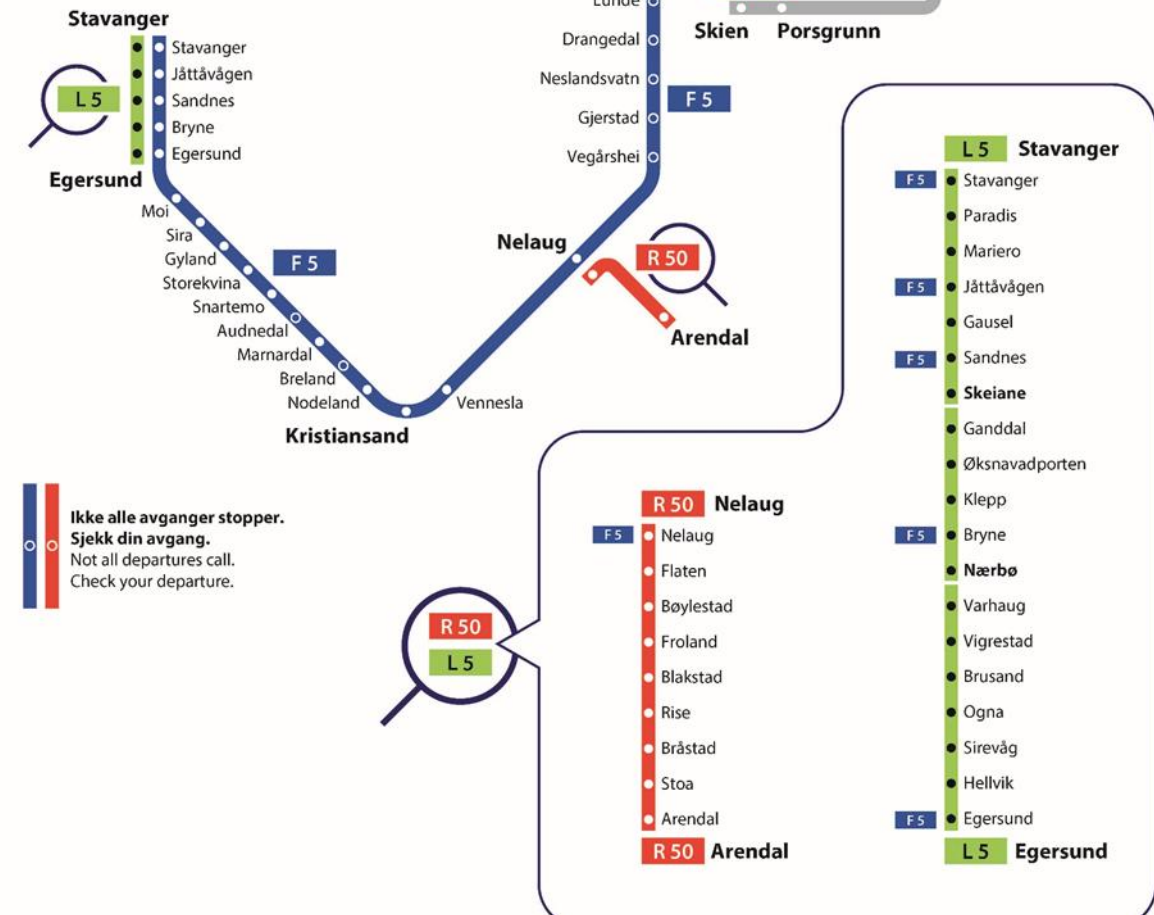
Lunde
Skien
Porsgrunn
Stavanger
Stavanger
Jåttåvågen
Sandnes
Bryne
Egersund
L 5
Egersund
Drangedal
Neslandsvatn
Gjerstad
Vegårshei
F 5
Moi
Sira
Gyland
Storekvina
Snartemo
Audnedal
Marnardal
Breland
Nodeland
F 5
Nelaug
R 50
Arendal
Vennesla
Kristiansand

**Ikke alle avganger stopper.**
**Sjekk din avgang.**
Not all departures call.
Check your departure.

R 50
L 5

R 50 Nelaug
F 5 Nelaug
Flaten
Bøylestad
Froland
Blakstad
Rise
Bråstad
Stoa
Arendal
R 50 Arendal

L 5 Stavanger
F 5 Stavanger
Paradis
Mariero
F 5 Jåttåvågen
Gausel
F 5 Sandnes
**Skeiane**
Ganddal
Øksnavadporten
Klepp
F 5 Bryne
**Nærbø**
Varhaug
Vigrestad
Brusand
Ogna
Sirevåg
Hellvik
F 5 Egersund
L 5 Egersund